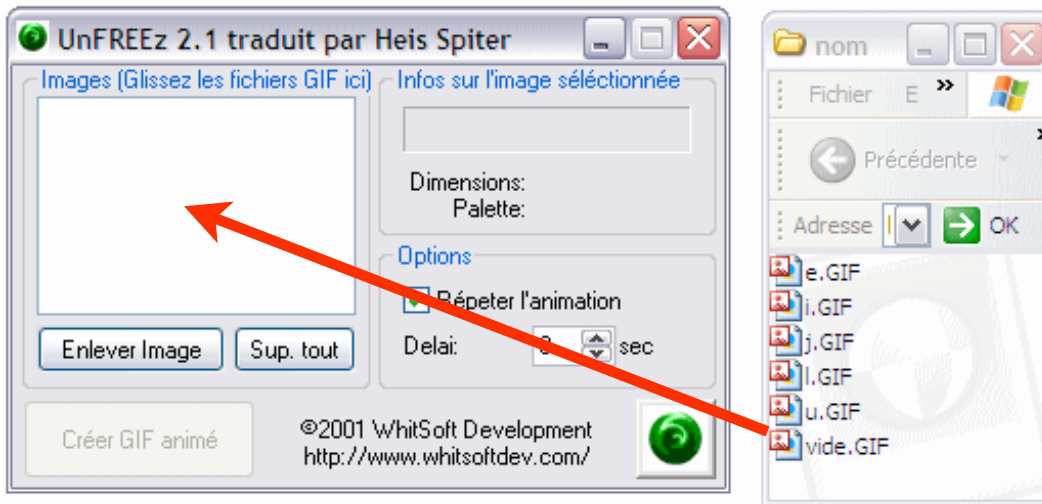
UnFREEz 2.1 traduit par Heis Spiter

Images (Glissez les fichiers GIF ici)

Infos sur l'image séléctionnée

Dimensions:
Palette:

Options

Répeter l'animation

Delai: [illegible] sec

Enlever Image

Sup. tout

Créer GIF animé

©2001 WhitSoft Development
http://www.whitsoftdev.com/

nom

Fichier E »

Précédente

Adresse

OK

e.GIF
i.GIF
j.GIF
l.GIF
u.GIF
vide.GIF